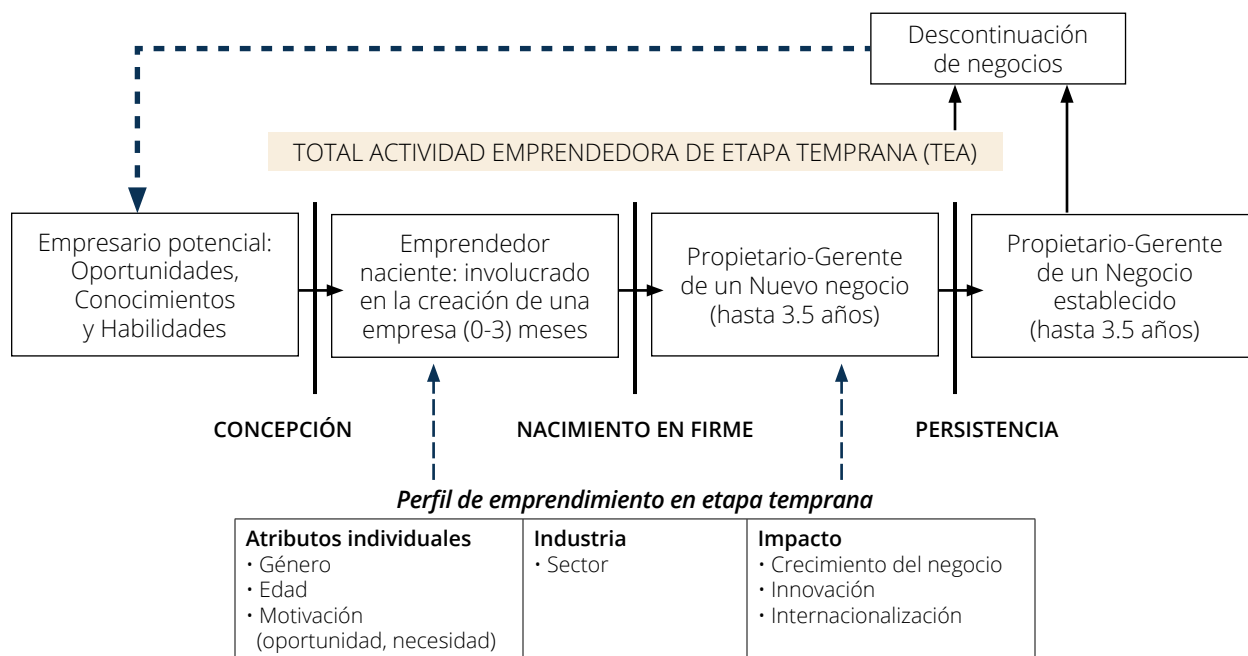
Descontinuación de negocios

TOTAL ACTIVIDAD EMPRENDEDORA DE ETAPA TEMPRANA (TEA)

Empresario potencial: Oportunidades, Conocimientos y Habilidades

Emprendedor naciente: involucrado en la creación de una empresa (0-3) meses

Propietario-Gerente de un Nuevo negocio (hasta 3.5 años)

Propietario-Gerente de un Negocio establecido (hasta 3.5 años)

CONCEPCIÓN

NACIMIENTO EN FIRME

PERSISTENCIA

Perfil de emprendimiento en etapa temprana

| Atributos individuales | Industria | Impacto |
|---|---|---|
| • Género<br>• Edad<br>• Motivación (oportunidad, necesidad) | • Sector | • Crecimiento del negocio<br>• Innovación<br>• Internacionalización |